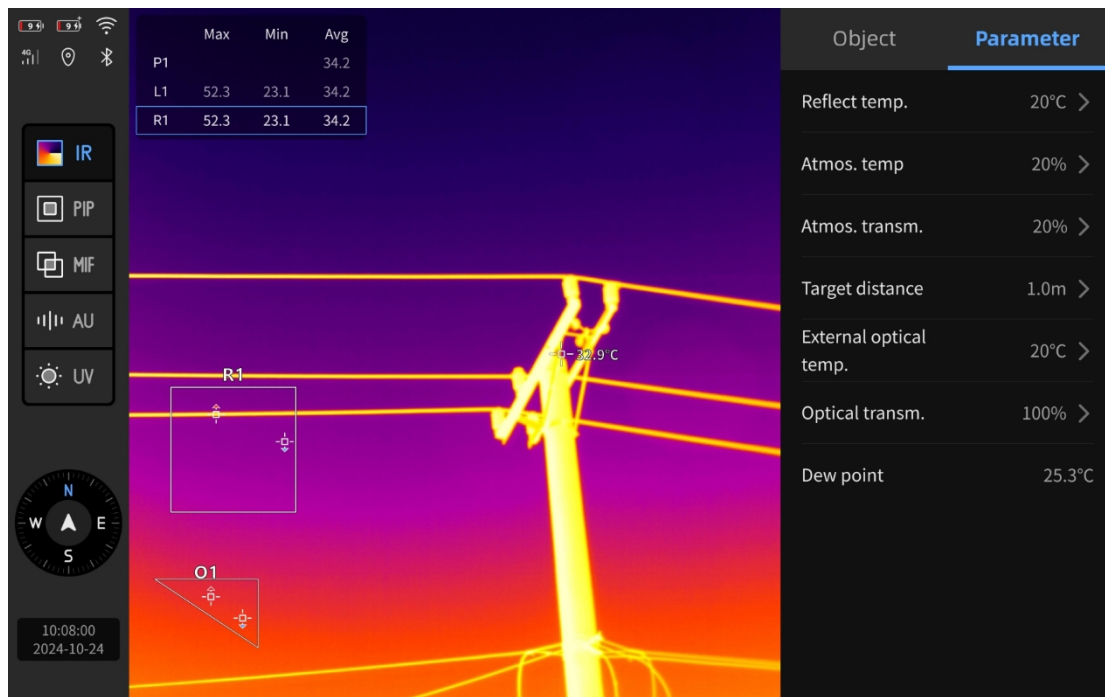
99 99
4G

| | Max | Min | Avg |
|---|---|---|---|
| P1 | | | 34.2 |
| L1 | 52.3 | 23.1 | 34.2 |
| R1 | 52.3 | 23.1 | 34.2 |

IR
PIP
MIF
AU
UV

R1
32.9°C
O1

N
W E
S

10:08:00
2024-10-24

Object
Parameter

Reflect temp. 20°C >
Atmos. temp 20% >
Atmos. transm. 20% >
Target distance 1.0m >
External optical temp. 20°C >
Optical transm. 100% >
Dew point 25.3°C